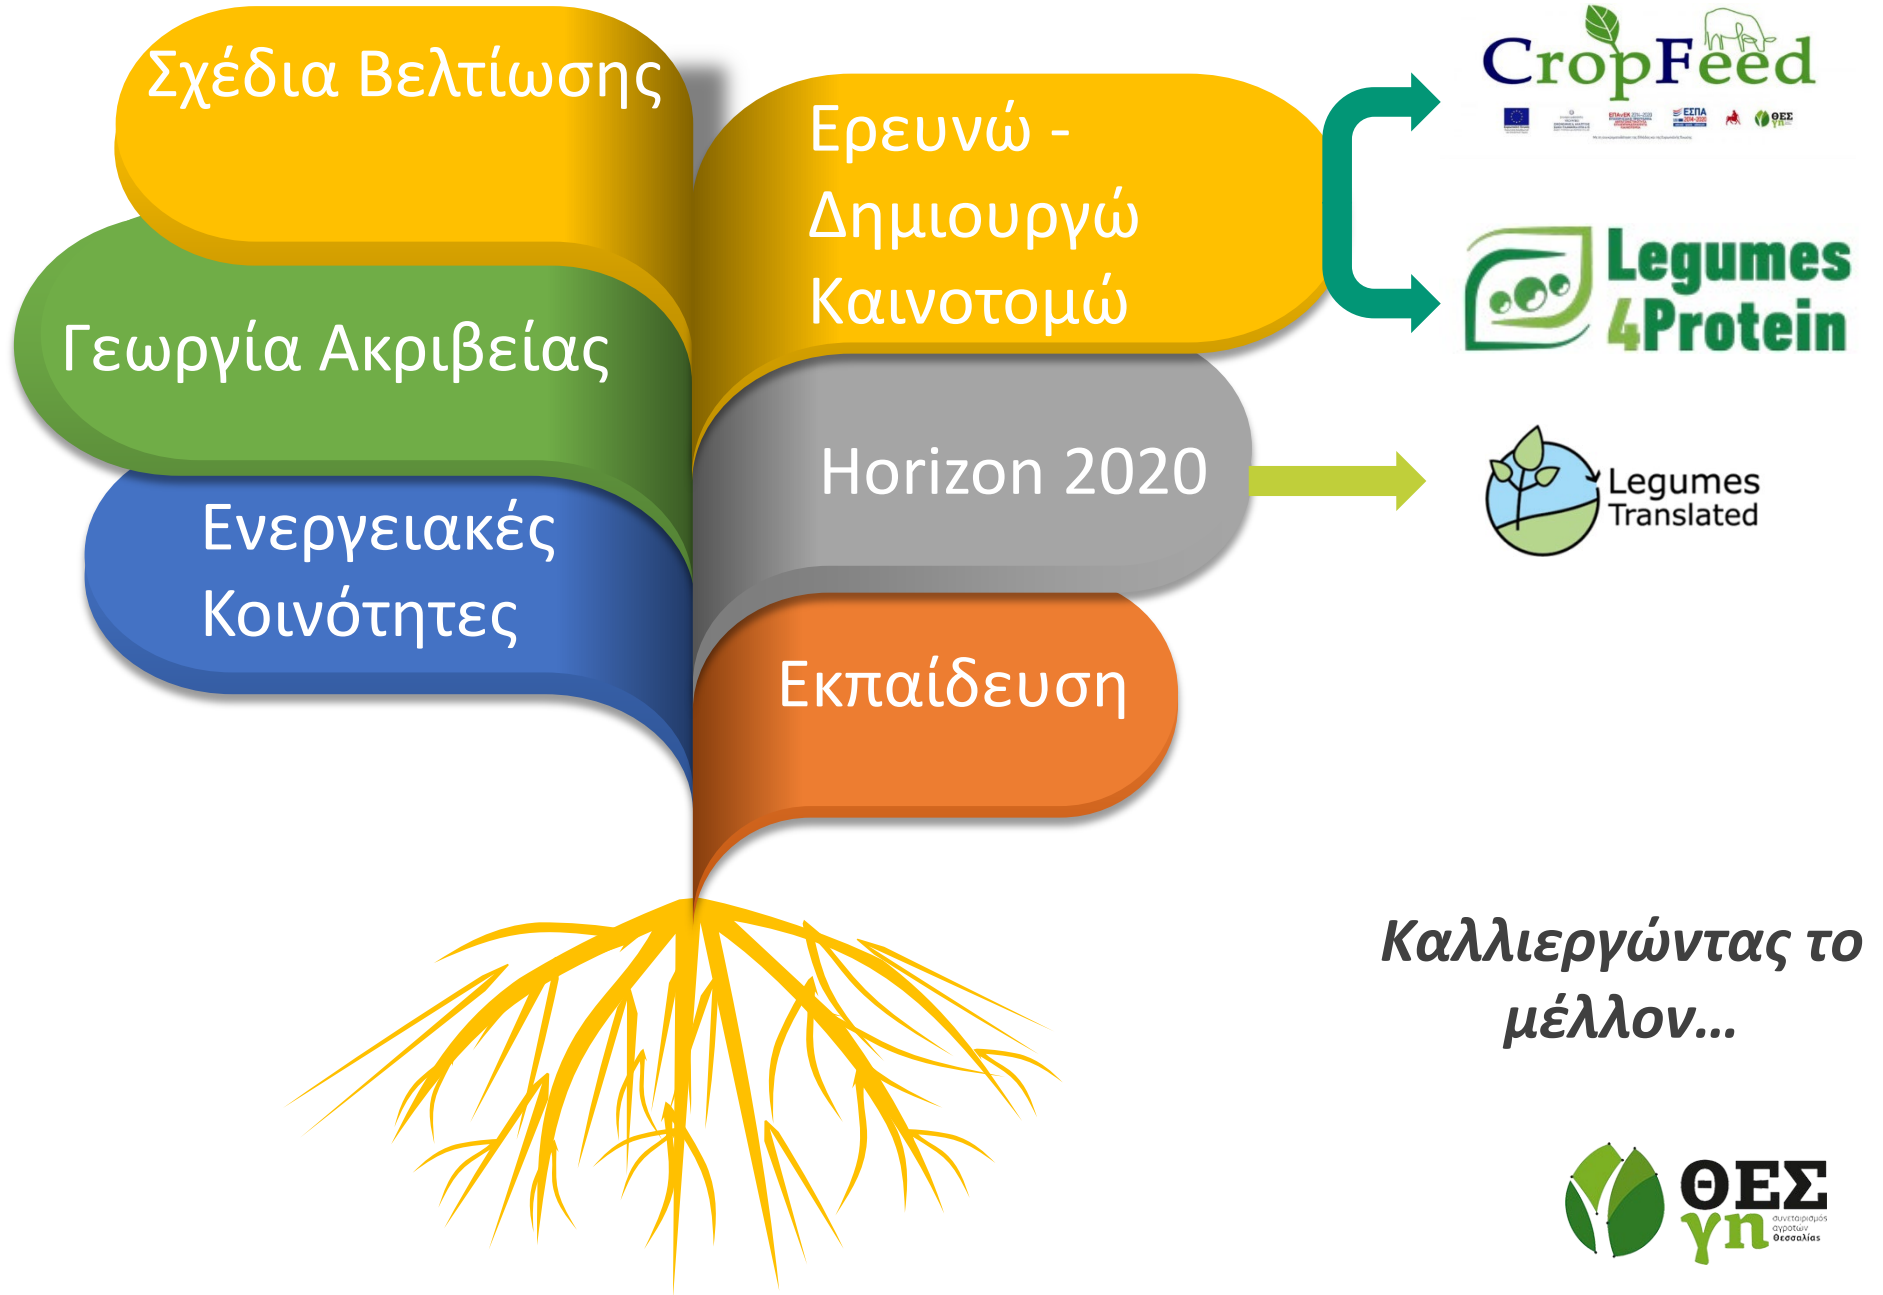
Σχέδια Βελτίωσης

Γεωργία Ακριβείας

Ενεργειακές Κοινότητες

Ερευνώ - Δημιουργώ Καινοτομώ

Horizon 2020

Εκπαίδευση

CropFeed

ΕΣΠΑ

ΘΕΣ

Legumes 4Protein

Legumes Translated

Καλλιεργώντας το μέλλον...

ΘΕΣ γη συνεταιρισμός αγροτών Θεσσαλίας